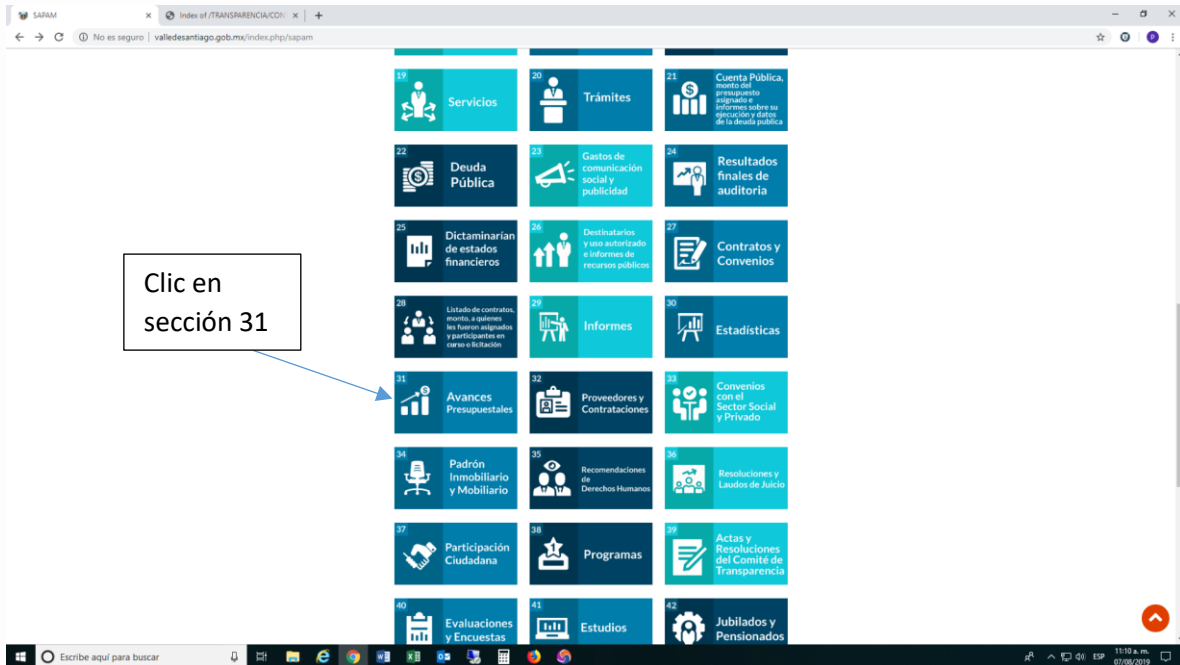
SAPAM
Index of /TRANSPARENCIA/CON
No es seguro | valledesantiago.gob.mx/index.php/sapam

19 Servicios
20 Trámites
21 Cuenta Pública, monto del presupuesto asignado e informes sobre su ejecución y datos de la deuda pública
22 Deuda Pública
23 Gastos de comunicación social y publicidad
24 Resultados finales de auditoria
25 Dictaminarían de estados financieros
26 Destinatarios y uso autorizado e informes de recursos públicos
27 Contratos y Convenios
28 Listado de contratos, monto, a quienes les fueron asignados y participantes en curso o licitación
29 Informes
30 Estadísticas
31 Avances Presupuestales
32 Proveedores y Contrataciones
33 Convenios con el Sector Social y Privado
34 Padrón Inmobiliario y Mobiliario
35 Recomendaciones de Derechos Humanos
36 Resoluciones y Laudos de Juicio
37 Participación Ciudadana
38 Programas
39 Actas y Resoluciones del Comité de Transparencia
40 Evaluaciones y Encuestas
41 Estudios
42 Jubilados y Pensionados

Clic en sección 31

Escribe aquí para buscar
ESP 11:10 a. m. 07/08/2019